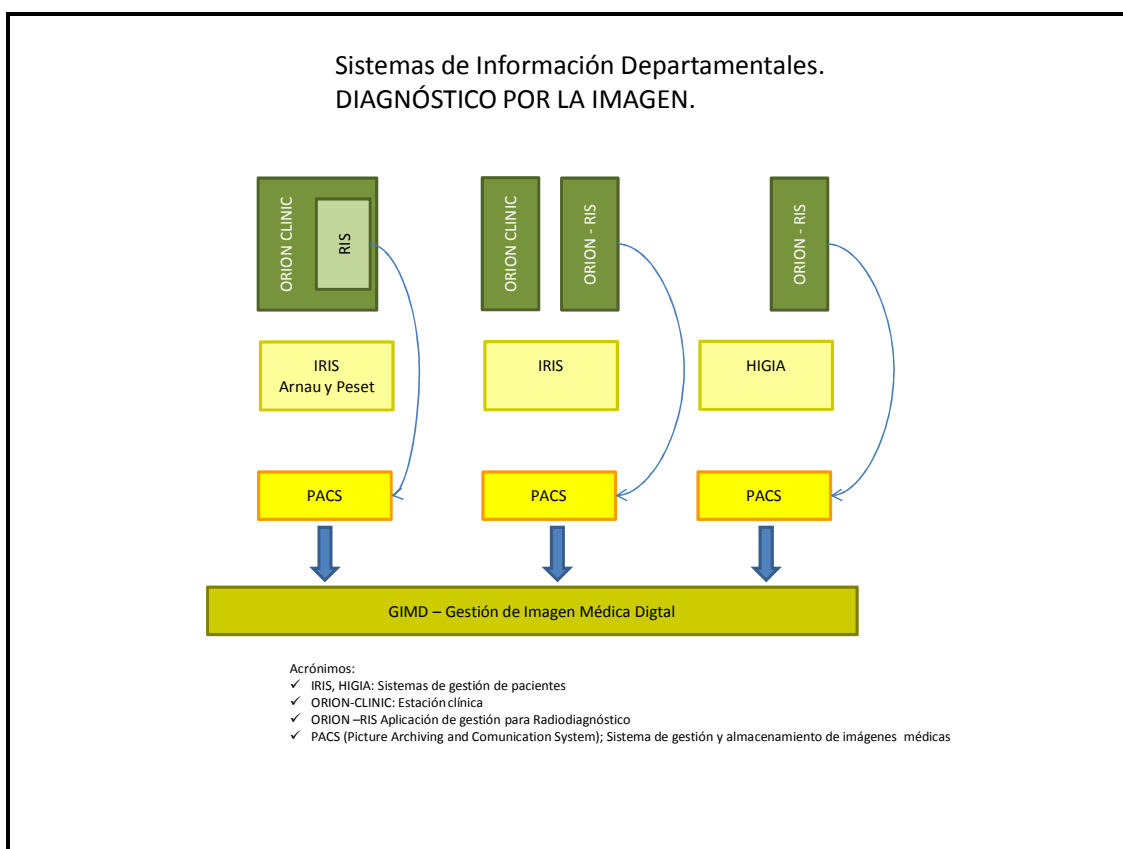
Sistemas de Información Departamentales.
DIAGNÓSTICO POR LA IMAGEN.

ORION CLINIC
RIS

ORION CLINIC
ORION - RIS

ORION - RIS

IRIS
Arnau y Peset

IRIS

HIGIA

PACS

PACS

PACS

GIMD – Gestión de Imagen Médica Digtal

Acrónimos:
✓ IRIS, HIGIA: Sistemas de gestión de pacientes
✓ ORION-CLINIC: Estación clínica
✓ ORION –RIS Aplicación de gestión para Radiodiagnóstico
✓ PACS (Picture Archiving and Comunication System); Sistema de gestión y almacenamiento de imágenes médicas